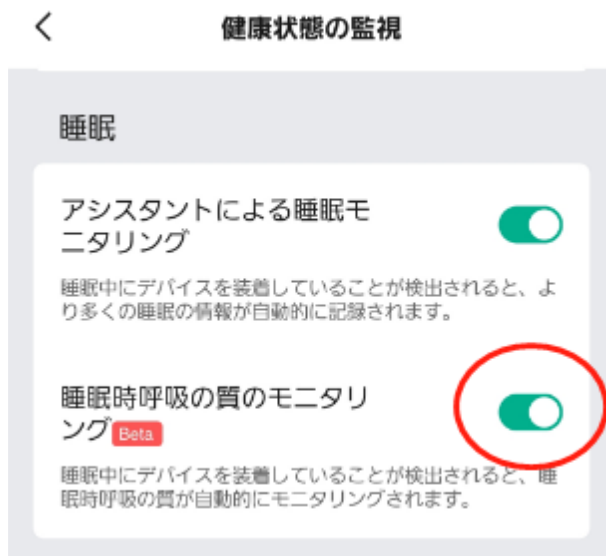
<

健康状態の監視

睡眠

アシスタントによる睡眠モニタリング

睡眠中にデバイスを装着していることが検出されると、より多くの睡眠の情報が自動的に記録されます。

睡眠時呼吸の質のモニタリング Beta

睡眠中にデバイスを装着していることが検出されると、睡眠時呼吸の質が自動的にモニタリングされます。